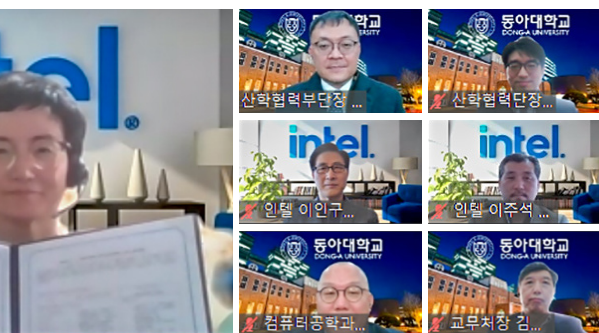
tel.

동아대학교
DONG-A UNIVERSITY
산학협력부단장 ...

동아대학교
DONG-A UNIVERSITY
산학협력단장...

intel.
인텔 이인구...

intel.
인텔 이주석 ...

동아대학교
DONG-A UNIVERSITY
컴퓨터공학과...

동아대학교
DONG-A UNIVERSITY
교무처장 김...